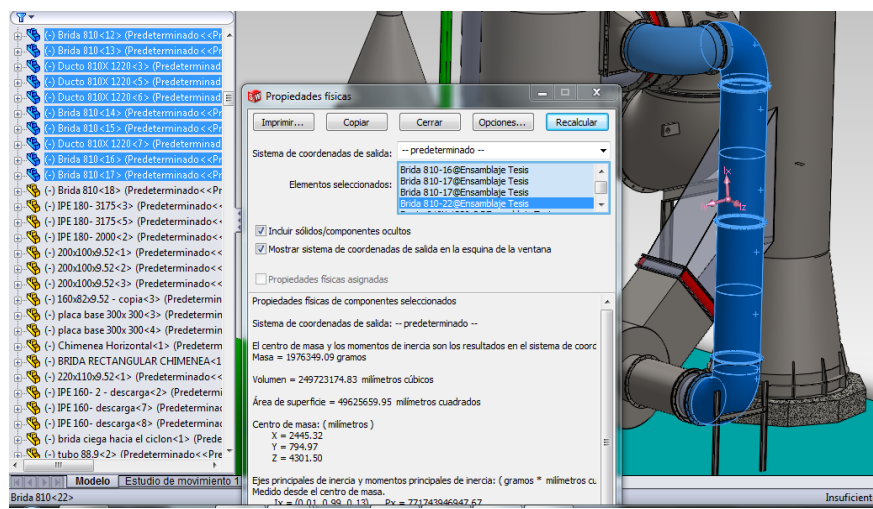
(-) Brida 810<12> (Predeterminado<<Pr
(-) Brida 810<13> (Predeterminado<<Pr
(-) Ducto 810X 1220<3> (Predeterminad
(-) Ducto 810X 1220<5> (Predeterminad
(-) Ducto 810X 1220<6> (Predeterminad
(-) Brida 810<14> (Predeterminado<<Pr
(-) Brida 810<15> (Predeterminado<<Pr
(-) Ducto 810X 1220<7> (Predeterminad
(-) Brida 810<16> (Predeterminado<<Pr
(-) Brida 810<17> (Predeterminado<<Pr
(-) Brida 810<18> (Predeterminado<<Pr
(-) IPE 180- 3175<3> (Predeterminado<<
(-) IPE 180- 3175<5> (Predeterminado<<
(-) IPE 180- 2000<2> (Predeterminado<<
(-) 200x100x9.52<1> (Predeterminado<<
(-) 200x100x9.52<2> (Predeterminado<<
(-) 200x100x9.52<3> (Predeterminado<<
(-) 160x82x9.52 - copia<3> (Predetermin
(-) placa base 300x 300<3> (Predetermin
(-) placa base 300x 300<4> (Predetermin
(-) Chimenea Horizontal<1> (Predetermin
(-) BRIDA RECTANGULAR CHIMENEA<1
(-) 220x110x9.52<1> (Predeterminado<<
(-) IPE 160- 2 - descarga<2> (Predetermin
(-) IPE 160- descarga<7> (Predeterminado
(-) IPE 160- descarga<8> (Predeterminado
(-) brida ciega hacia el ciclon<1> (Prede
(-) tubo 88.9<2> (Predeterminado<<Pre

Modelo | Estudio de movimiento 1

Brida 810<22>

Insuficient

Propiedades físicas

Imprimir... | Copiar | Cerrar | Opciones... | Recalcular

Sistema de coordenadas de salida: -- predeterminado --

Elementos seleccionados: Brida 810-16@Ensamblaje Tesis
Brida 810-17@Ensamblaje Tesis
Brida 810-17@Ensamblaje Tesis
Brida 810-22@Ensamblaje Tesis

Incluir sólidos/componentes ocultos
Mostrar sistema de coordenadas de salida en la esquina de la ventana

Propiedades físicas asignadas

Propiedades físicas de componentes seleccionados

Sistema de coordenadas de salida: -- predeterminado --

El centro de masa y los momentos de inercia son los resultados en el sistema de coorc
Masa = 1976349.09 gramos

Volumen = 249723174.83 milímetros cúbicos

Área de superficie = 49625659.95 milímetros cuadrados

Centro de masa: ( milímetros )
X = 2445.32
Y = 794.97
Z = 4301.50

Ejes principales de inercia y momentos principales de inercia: ( gramos * milímetros cu
Medido desde el centro de masa.
Ix = (0.01, 0.99, 0.13)   Px = 771743946947.67